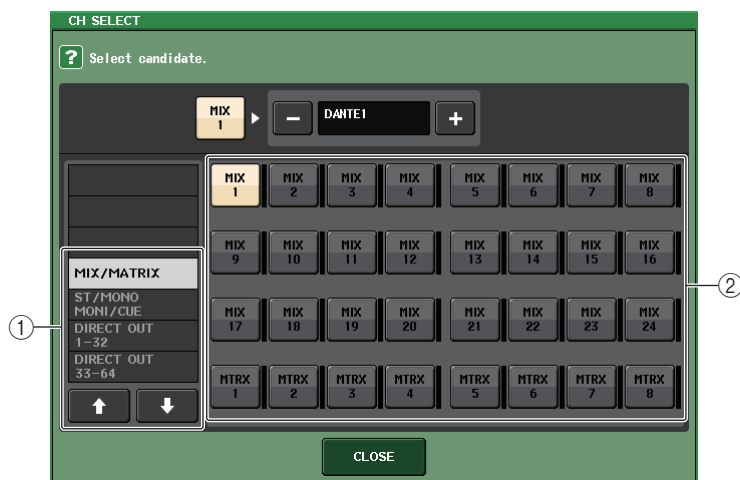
CH SELECT

? Select candidate.

MIX 1

–

DANTE1

+

MIX/MATRIX

ST/MONO MONI/CUE

DIRECT OUT 1-32

DIRECT OUT 33-64

| MIX 1 | MIX 2 | MIX 3 | MIX 4 | MIX 5 | MIX 6 | MIX 7 | MIX 8 |
|---|---|---|---|---|---|---|---|
| MIX 9 | MIX 10 | MIX 11 | MIX 12 | MIX 13 | MIX 14 | MIX 15 | MIX 16 |
| MIX 17 | MIX 18 | MIX 19 | MIX 20 | MIX 21 | MIX 22 | MIX 23 | MIX 24 |
| MTRX 1 | MTRX 2 | MTRX 3 | MTRX 4 | MTRX 5 | MTRX 6 | MTRX 7 | MTRX 8 |

①

②

CLOSE